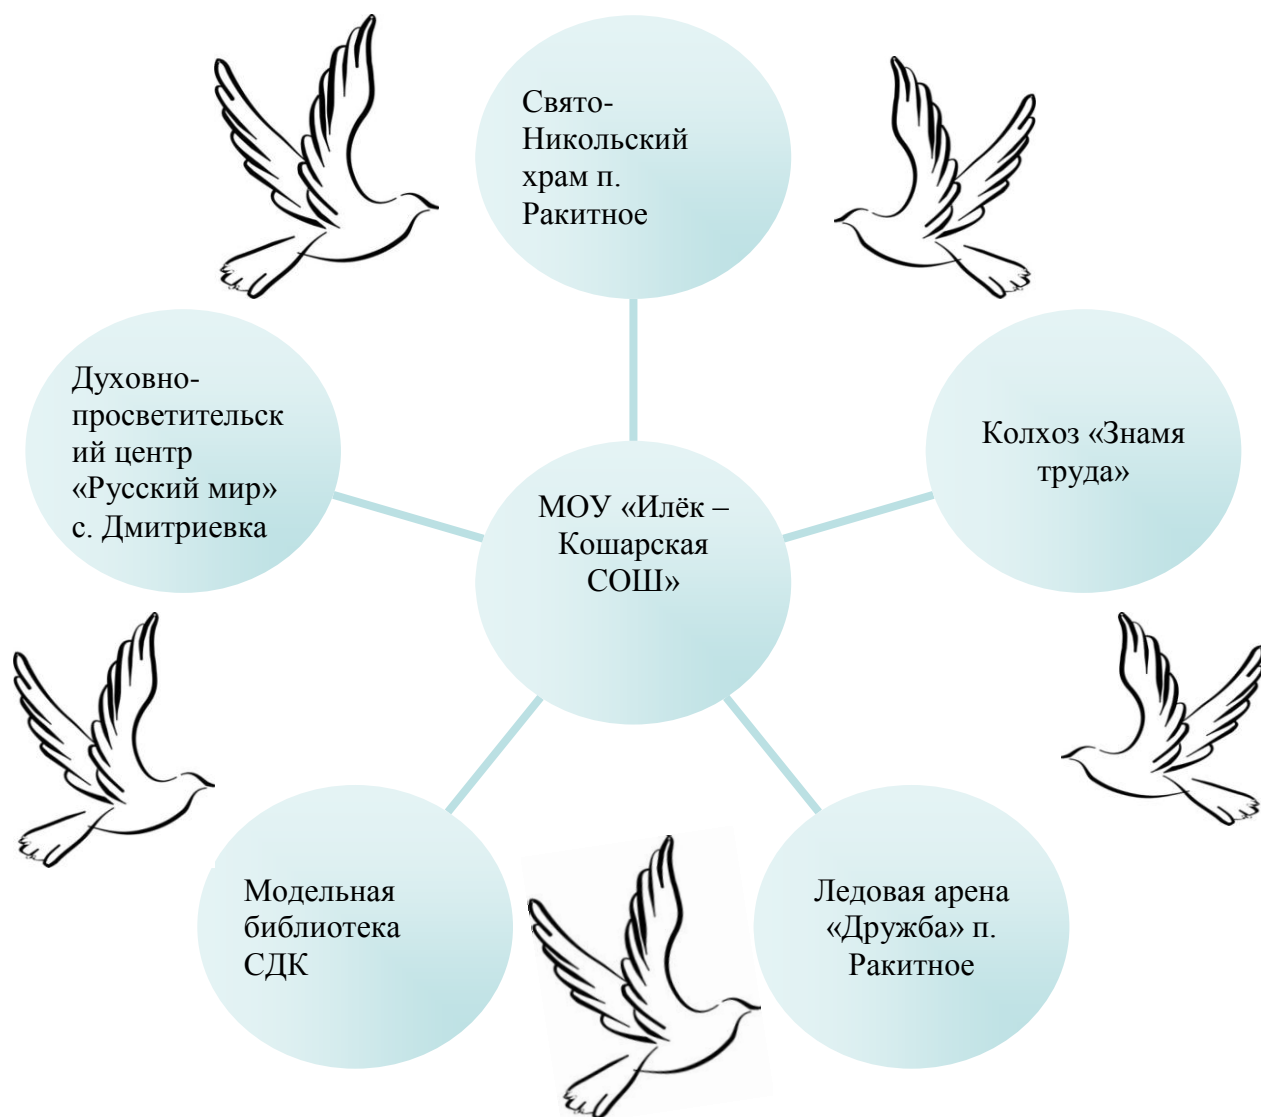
Свято-Никольский храм п. Ракитное

Духовно-просветительский центр «Русский мир» с. Дмитриевка

Колхоз «Знамя труда»

МОУ «Илёк – Кошарская СОШ»

Модельная библиотека СДК

Ледовая арена «Дружба» п. Ракитное